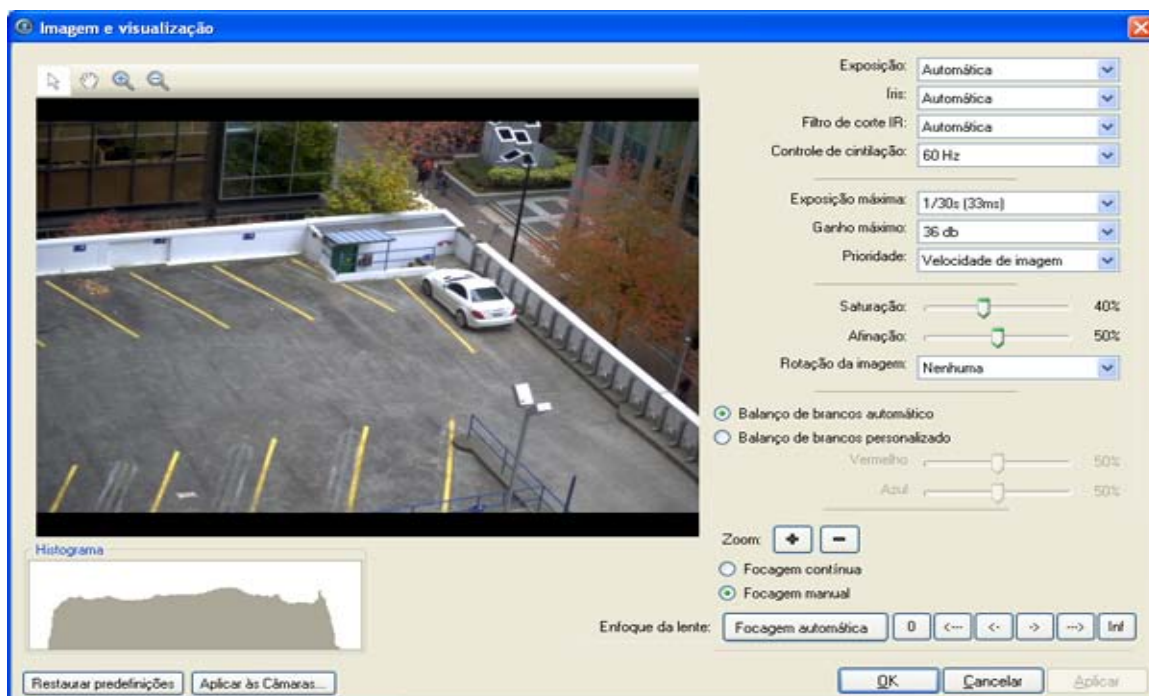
Imagem e visualização

Exposição: Automática
Íris: Automática
Filtro de corte IR: Automática
Controle de cintilação: 60 Hz

Exposição máxima: 1/30s (33ms)
Ganho máximo: 36 db
Prioridade: Velocidade de imagem

Saturação: 40%
Afinação: 50%
Rotação da imagem: Nenhuma

Balanço de brancos automático
Balanço de brancos personalizado
Vermelho 50%
Azul 50%

Zoom: + −
Focagem contínua
Focagem manual

Histograma

Enfoque da lente: Focagem automática 0 <--- <- -> ---> Inf

Restaurar predefinições Aplicar às Câmaras...

OK Cancelar Aplicar